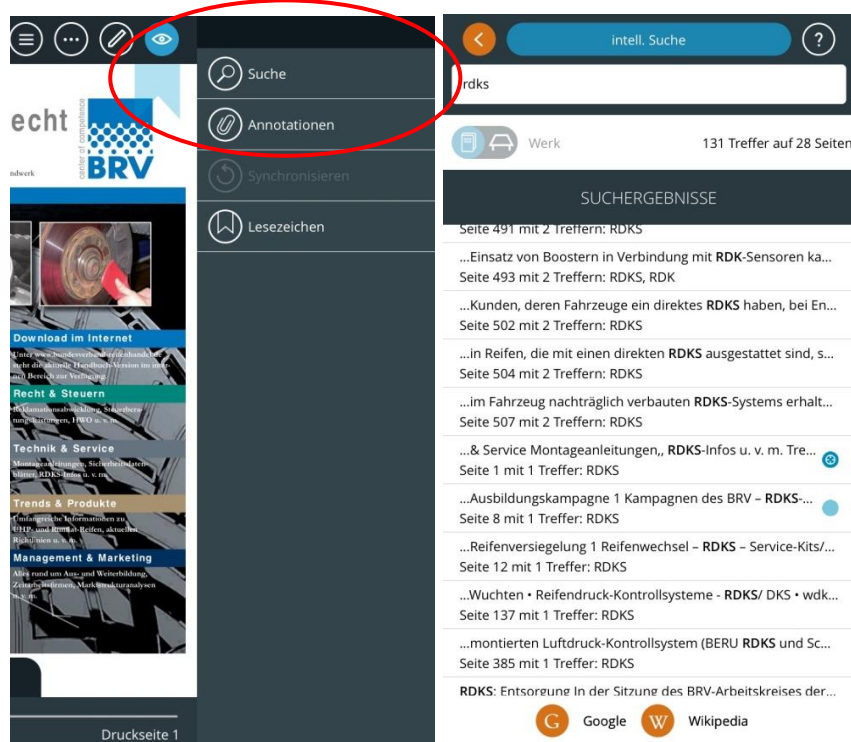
echt

BRV

center of competence

ndwerk

Download im Internet

Unter www.bundesverband-reifenhandel.de steht die aktuelle Handbuch-Version im internen Bereich zur Verfügung.

Recht & Steuern

Reklamationsabwicklung, Steuerberatung, Haftungen, HWO u. v. m.

Technik & Service

Montageanleitungen, Sicherheitsdatenblätter, RDKS-Infos u. v. m.

Trends & Produkte

Umfangreiche Informationen zu UHP- und Runflat-Reifen, aktuellen Richtlinien u. v. m.

Management & Marketing

Alles rund um Aus- und Weiterbildung, Zeitarbeitsfirmen, Marktstrukturanalysen u. v. m.

Druckseite 1

Suche

Annotationen

Synchronisieren

Lesezeichen

intell. Suche

?

rdks

Werk

131 Treffer auf 28 Seiten

SUCHERGEBNISSE

Seite 491 mit 2 Treffern: RDKS

...Einsatz von Boostern in Verbindung mit RDK-Sensoren ka...
Seite 493 mit 2 Treffern: RDKS, RDK

...Kunden, deren Fahrzeuge ein direktes RDKS haben, bei En...
Seite 502 mit 2 Treffern: RDKS

...in Reifen, die mit einen direkten RDKS ausgestattet sind, s...
Seite 504 mit 2 Treffern: RDKS

...im Fahrzeug nachträglich verbauten RDKS-Systems erhalt...
Seite 507 mit 2 Treffern: RDKS

...& Service Montageanleitungen,, RDKS-Infos u. v. m. Tre...
Seite 1 mit 1 Treffer: RDKS

...Ausbildungskampagne 1 Kampagnen des BRV – RDKS-...
Seite 8 mit 1 Treffer: RDKS

...Reifenversiegelung 1 Reifenwechsel – RDKS – Service-Kits/...
Seite 12 mit 1 Treffer: RDKS

...Wuchten • Reifendruck-Kontrollsysteme - RDKS/ DKS • wdk...
Seite 137 mit 1 Treffer: RDKS

...montierten Luftdruck-Kontrollsystem (BERU RDKS und Sc...
Seite 385 mit 1 Treffer: RDKS

RDKS: Entsorgung In der Sitzung des BRV-Arbeitskreises der...

G Google

W Wikipedia